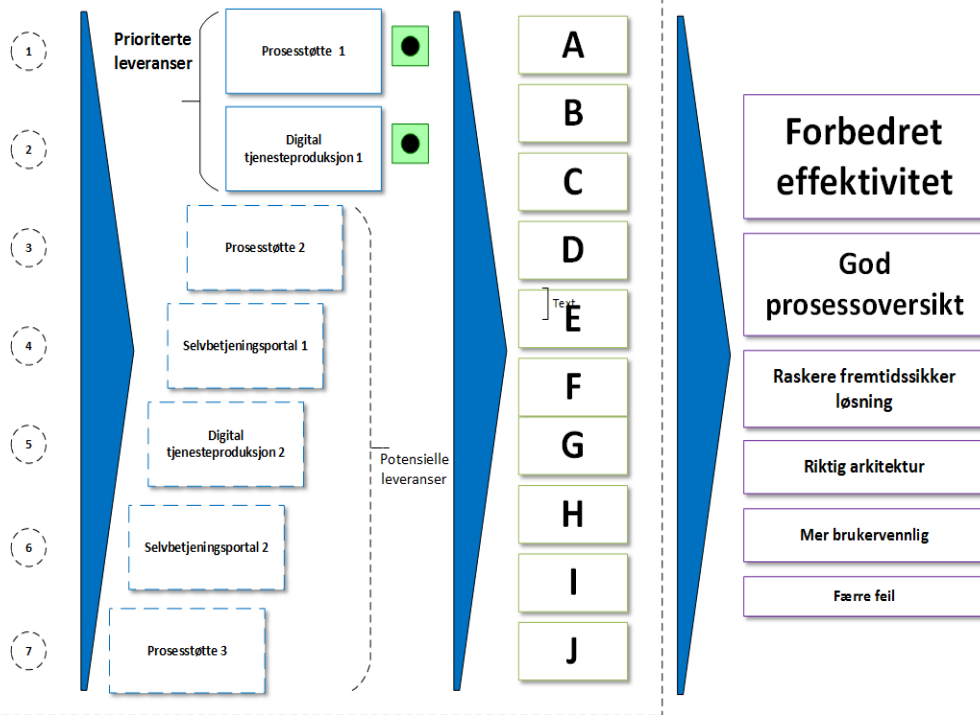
1

Prioriterte leveranser

Prosesstøtte 1

A

2

Digital tjenesteproduksjon 1

B

Forbedret effektivitet

C

3

Prosesstøtte 2

D

God prosessoversikt

Text

E

4

Selvbetjeningsportal 1

F

Raskere fremtidssikker løsning

5

Digital tjenesteproduksjon 2

G

Potensielle leveranser

Riktig arkitektur

H

6

Selvbetjeningsportal 2

Mer brukervennlig

I

Færre feil

7

Prosesstøtte 3

J